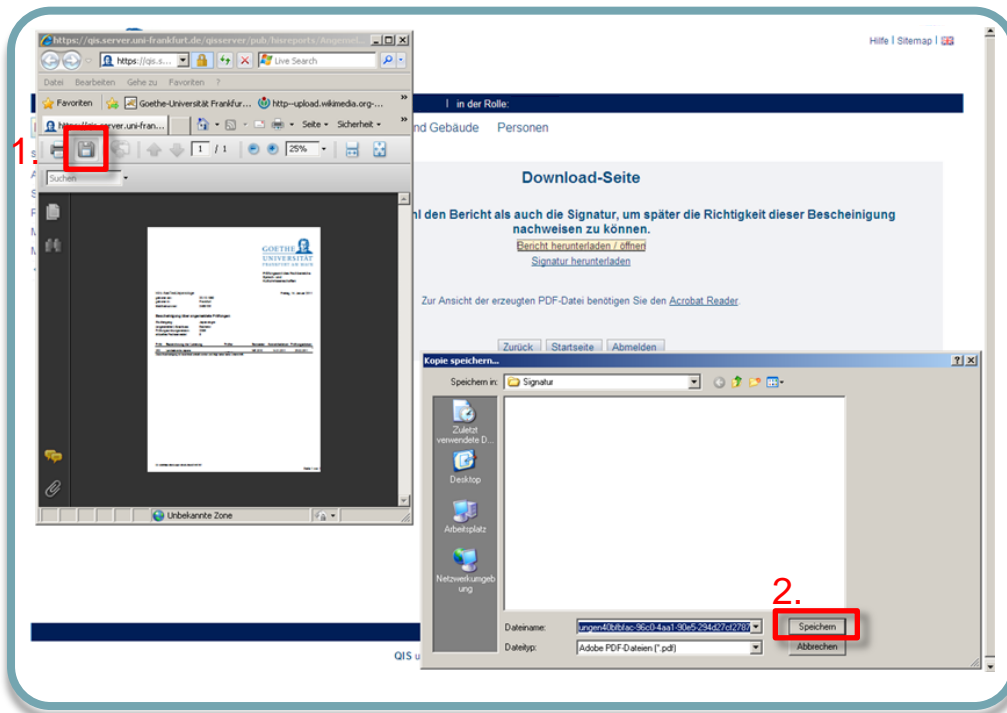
https://qis.server.uni-frankfurt.de/qisserver/pub/hisreports/Angemel...

https://qis.s...

Live Search

Datei Bearbeiten Gehe zu Favoriten ?

Favoriten

Goethe-Universität Frankfur...

http--upload.wikimedia.org-...

https://qis.server.uni-fran...

Seite ▾ Sicherheit ▾

1.

1 / 1

25%

Suchen

GOETHE UNIVERSITÄT FRANKFURT AM MAIN

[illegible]

Unbekannte Zone

Hilfe | Sitemap |

| in der Rolle:

nd Gebäude Personen

Download-Seite

hl den Bericht als auch die Signatur, um später die Richtigkeit dieser Bescheinigung nachweisen zu können.

Bericht herunterladen / öffnen

Signatur herunterladen

Zur Ansicht der erzeugten PDF-Datei benötigen Sie den Acrobat Reader.

Zurück Startseite Abmelden

Kopie speichern...

Speichern in: Signatur

Zuletzt verwendete D...

Desktop

Arbeitsplatz

Netzwerkumgebung

2.

Dateiname: ungen40bfbfac-96c0-4aa1-90e5-294d27cf2787

Dateityp: Adobe PDF-Dateien (*.pdf)

Speichern

Abbrechen

QIS u